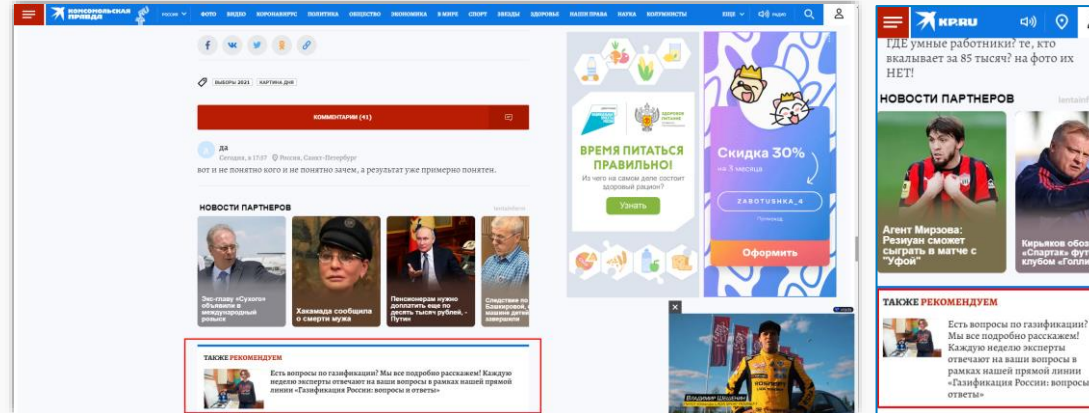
Комсомольская правда
РОССИЯ ФОТО ВИДЕО КОРОНАВИРУС ПОЛИТИКА ОБЩЕСТВО ЭКОНОМИКА В МИРЕ СПОРТ ЗВЕЗДЫ ЗДОРОВЬЕ НАШИ ПРАВА НАУКА КОЛУМНИСТЫ ЕЩЁ РАДИО

ВЫБОРЫ 2021 КАРТИНА ДНЯ

КОММЕНТАРИИ (41)

да
Сегодня, в 17:07 Россия, Санкт-Петербург
вот и не понятно кого и не понятно зачем, а результат уже примерно понятен.

НОВОСТИ ПАРТНЕРОВ

Экс-главу «Сухого» объявили в международный розыск

Хакамада сообщила о смерти мужа

Пенсионерам нужно доплатить еще по десять тысяч рублей, - Путин

Следствие по Башкировой, машине детей завершени

ТАКЖЕ РЕКОМЕНДУЕМ
Есть вопросы по газификации? Мы все подробно расскажем! Каждую неделю эксперты отвечают на ваши вопросы в рамках нашей прямой линии «Газификация России: вопросы и ответы»

ЗДОРОВОЕ ПИТАНИЕ
ВРЕМЯ ПИТАТЬСЯ ПРАВИЛЬНО!
Из чего на самом деле состоит здоровый рацион?
Узнать

Скидка 30%
на 3 месяца
ZABOTUSHKA_4
Промокод
Оформить

Владимир Шешенин

KP.RU
ГДЕ умные работники? те, кто вкалывает за 85 тысяч? на фото их НЕТ!

НОВОСТИ ПАРТНЕРОВ

Агент Мирзова: Резиуан сможет сыграть в матче с "Уфой"

Кирьяков обоз «Спартак» фут клубом «Голли

ТАКЖЕ РЕКОМЕНДУЕМ
Есть вопросы по газификации? Мы все подробно расскажем! Каждую неделю эксперты отвечают на ваши вопросы в рамках нашей прямой линии «Газификация России: вопросы и ответы»